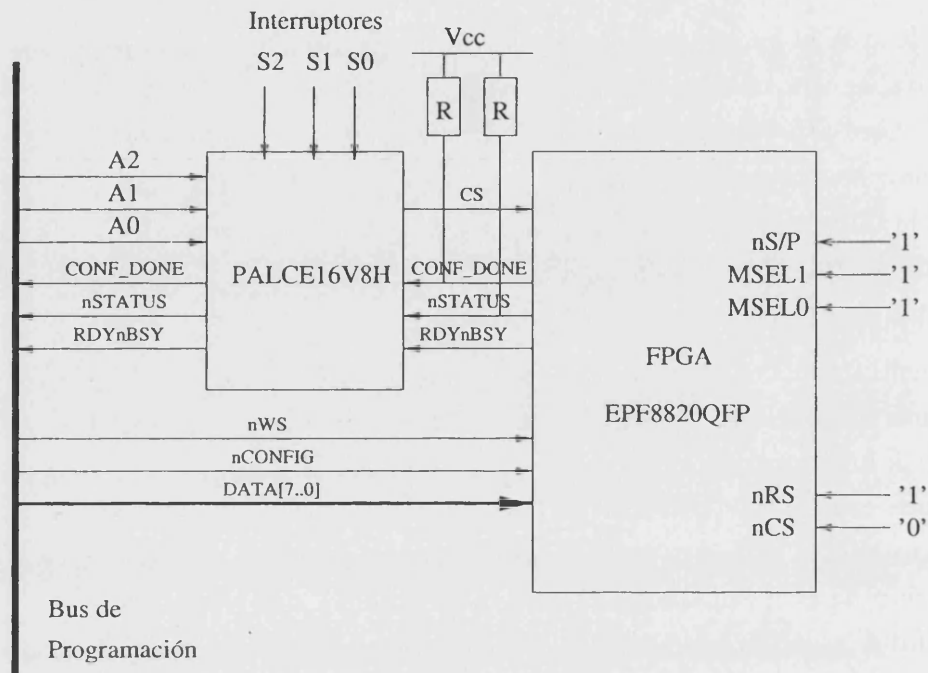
Interruptores
S2 S1 S0
Vcc
R
R
A2
A1
A0
CONF_DONE
nSTATUS
RDYnBSY
PALCE16V8H
CS
CONF_DONE
nSTATUS
RDYnBSY
nS/P
MSEL1
MSEL0
'1'
'1'
'1'
FPGA
EPF8820QFP
nWS
nCONFIG
DATA[7..0]
nRS
nCS
'1'
'0'
Bus de
Programación